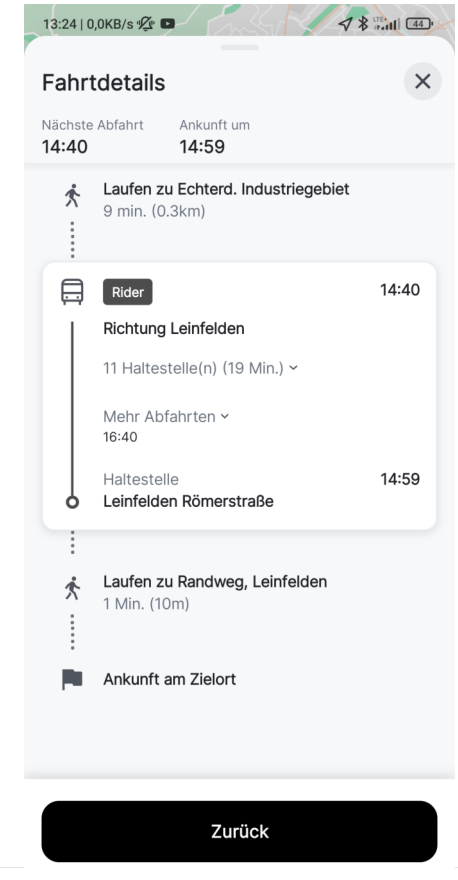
13:24 | 0,0KB/s

44

Fahrtdetails

Nächste Abfahrt
14:40

Ankunft um
14:59

Laufen zu Echterd. Industriegebiet
9 min. (0.3km)

Rider

14:40

Richtung Leinfelden

11 Haltestelle(n) (19 Min.)

Mehr Abfahrten
16:40

Haltestelle
Leinfelden Römerstraße

14:59

Laufen zu Randweg, Leinfelden
1 Min. (10m)

Ankunft am Zielort

Zurück